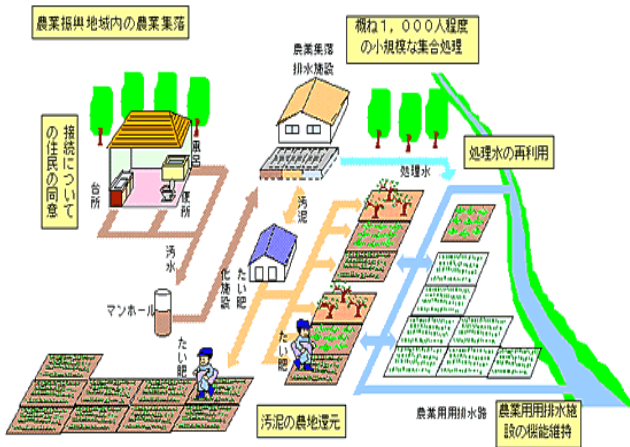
農業振興地域内の農業集落

概ね1,000人程度の小規模な集合処理

農業集落排水施設

接続についての住民の同意

風呂

台所

便所

処理水

処理水の再利用

汚泥

汚水

たい肥化施設

たい肥

マンホール

たい肥

たい肥

汚泥の農地還元

農業用用排水路

農業用用排水施設の機能維持